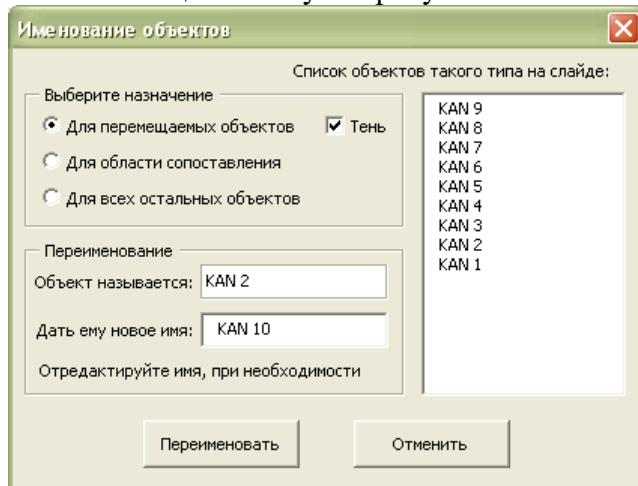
Именование объектов

Список объектов такого типа на слайде:

Выберите назначение

Для перемещаемых объектов

Тень

Для области сопоставления

Для всех остальных объектов

KAN 9
KAN 8
KAN 7
KAN 6
KAN 5
KAN 4
KAN 3
KAN 2
KAN 1

Переименование

Объект называется: KAN 2

Дать ему новое имя: KAN 10

Отредактируйте имя, при необходимости

Переименовать

Отменить